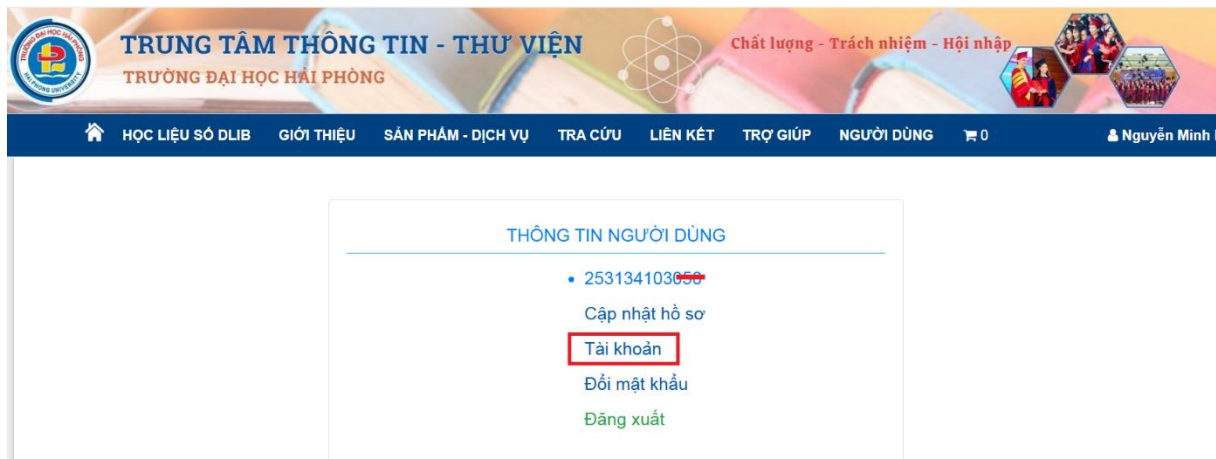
TRƯỜNG ĐẠI HỌC HẢI PHÒNG
HAI PHONG UNIVERSITY

TRUNG TÂM THÔNG TIN - THƯ VIỆN
TRƯỜNG ĐẠI HỌC HẢI PHÒNG

Chất lượng - Trách nhiệm - Hội nhập

HỌC LIỆU SỐ DLIB GIỚI THIỆU SẢN PHẨM - DỊCH VỤ TRA CỨU LIÊN KẾT TRỢ GIÚP NGƯỜI DÙNG 0 Nguyễn Minh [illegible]

THÔNG TIN NGƯỜI DÙNG

• 253134103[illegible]

Cập nhật hồ sơ

Tài khoản

Đổi mật khẩu

Đăng xuất